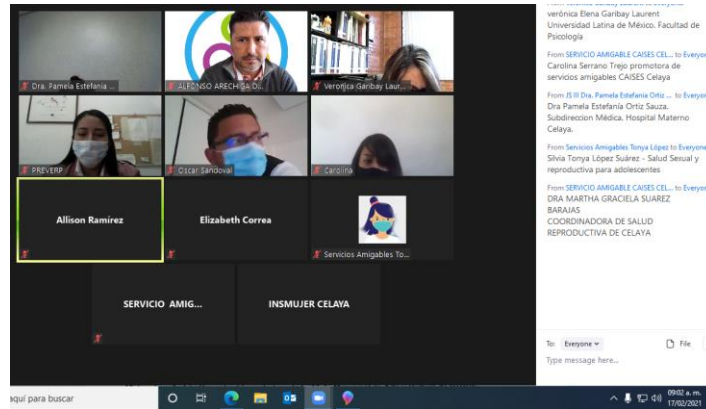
Dra. Pamela Estefanía ...

ALFONSO ARECHIGA D...

Veronica Garibay Laur...

PREVERP

Oscar Sandoval

Carolina

Allison Ramírez

Elizabeth Correa

Servicios Amigables To...

SERVICIO AMIG...

INSMUJER CELAYA

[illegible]
verónica Elena Garibay Laurent Universidad Latina de México. Facultad de Psicología

From SERVICIO AMIGABLE CAISES CEL... to Everyone:
Carolina Serrano Trejo promotora de servicios amigables CAISES Celaya

From JS III Dra. Pamela Estefanía Ortiz ... to Everyone:
Dra Pamela Estefanía Ortiz Sauza. Subdireccion Médica. Hospital Materno Celaya.

From Servicios Amigables Tonya López to Everyone:
Silvia Tonya López Suárez - Salud Sexual y reproductiva para adolescentes

From SERVICIO AMIGABLE CAISES CEL... to Everyone:
DRA MARTHA GRACIELA SUAREZ BARAJAS
COORDINADORA DE SALUD REPRODUCTIVA DE CELAYA

To: Everyone
File
Type message here...

aquí para buscar

09:02 a. m.
17/02/2021